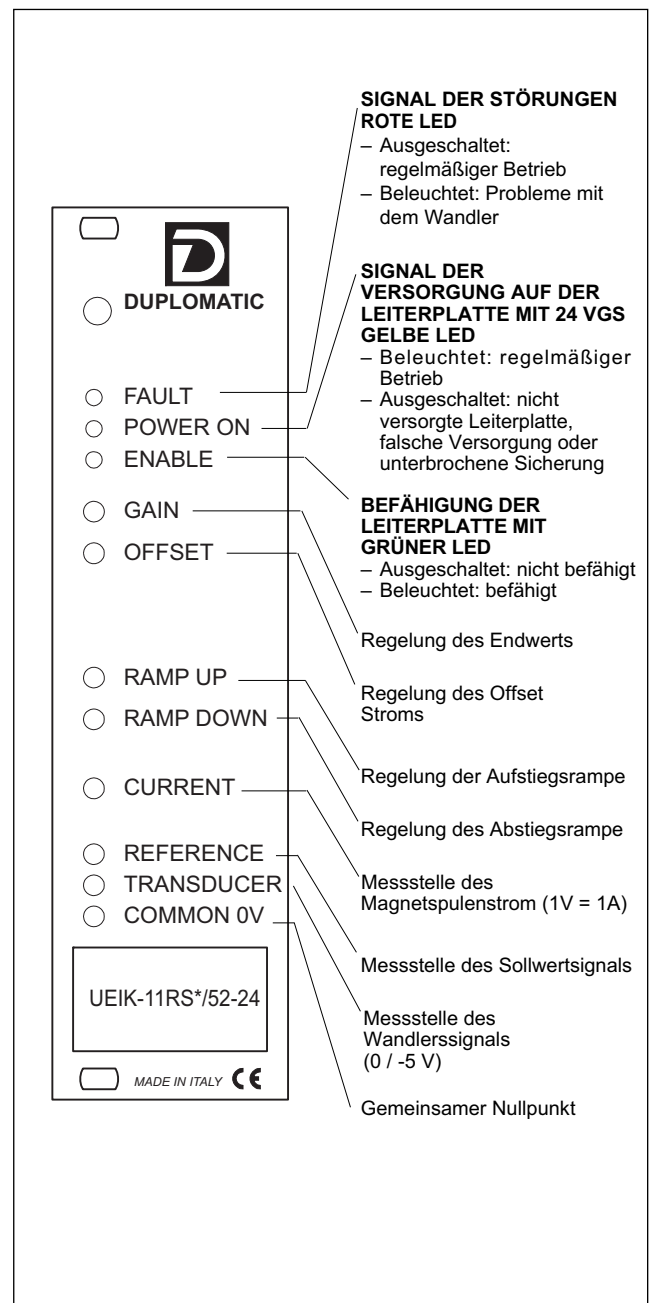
SIGNAL DER STÖRUNGEN ROTE LED
– Ausgeschaltet: regelmäßiger Betrieb
– Beleuchtet: Probleme mit dem Wandler

D
DUPLOMATIC

SIGNAL DER VERSORGUNG AUF DER LEITERPLATTE MIT 24 VGS GELBE LED
– Beleuchtet: regelmäßiger Betrieb
– Ausgeschaltet: nicht versorgte Leiterplatte, falsche Versorgung oder unterbrochene Sicherung

FAULT
POWER ON
ENABLE

BEFÄHIGUNG DER LEITERPLATTE MIT GRÜNER LED
– Ausgeschaltet: nicht befähigt
– Beleuchtet: befähigt

GAIN
OFFSET

Regelung des Endwerts

RAMP UP
RAMP DOWN

Regelung des Offset Stroms

Regelung der Aufstiegsrampe

CURRENT

Regelung des Abstiegsrampe

REFERENCE
TRANSDUCER
COMMON 0V

Messstelle des Magnetspulenstrom (1V = 1A)

Messstelle des Sollwertsignals

UEIK-11RS*/52-24

Messstelle des Wandlerssignals (0 / -5 V)

MADE IN ITALY CE

Gemeinsamer Nullpunkt